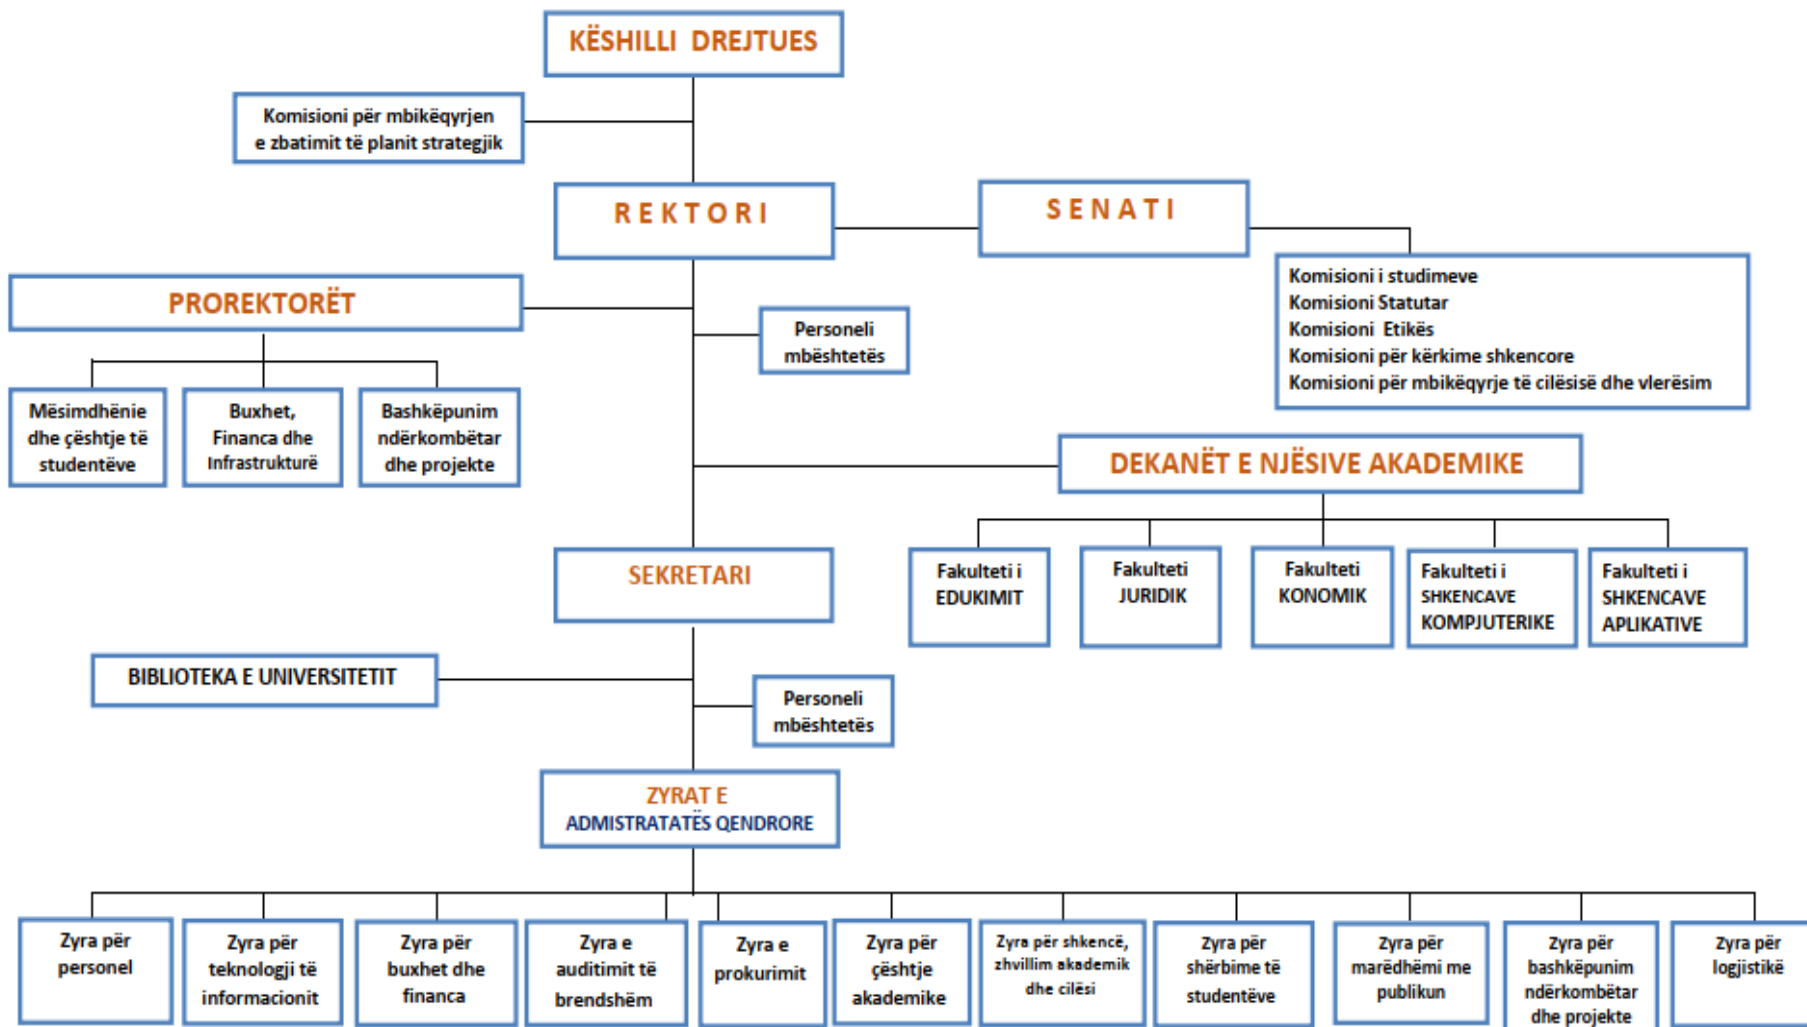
KËSHILLI DREJTUES

Komisioni për mbikëqyrjen e zbatimit të planit strategjik

REKTORI

SENATI

Komisioni i studimeve
Komisioni Statutar
Komisioni Etikës
Komisioni për kërkime shkencore
Komisioni për mbikëqyrje të cilësisë dhe vlerësim

PROREKTORËT

Personeli mbështetës

Mësimdhënie dhe çështje të studentëve

Buxhet, Financa dhe Infrastrukturë

Bashkëpunim ndërkombëtar dhe projekte

DEKANËT E NJËSIVE AKADEMIKE

Fakulteti i EDUKIMIT

Fakulteti JURIDIK

Fakulteti KONOMIK

Fakulteti i SHKENCAVE KOMPJUTERIKE

Fakulteti i SHKENCAVE APLIKATIVE

SEKRETARI

BIBLIOTEKA E UNIVERSITETIT

Personeli mbështetës

ZYRAT E ADMISTRATATËS QENDRORE

Zyra për personel

Zyra për teknologji të informacionit

Zyra për buxhet dhe financa

Zyra e auditimit të brendshëm

Zyra e prokurimit

Zyra për çështje akademike

Zyra për shkencë, zhvillim akademik dhe cilësi

Zyra për shërbime të studentëve

Zyra për marëdhëmi me publikun

Zyra për bashkëpunim ndërkombëtar dhe projekte

Zyra për logjistikë